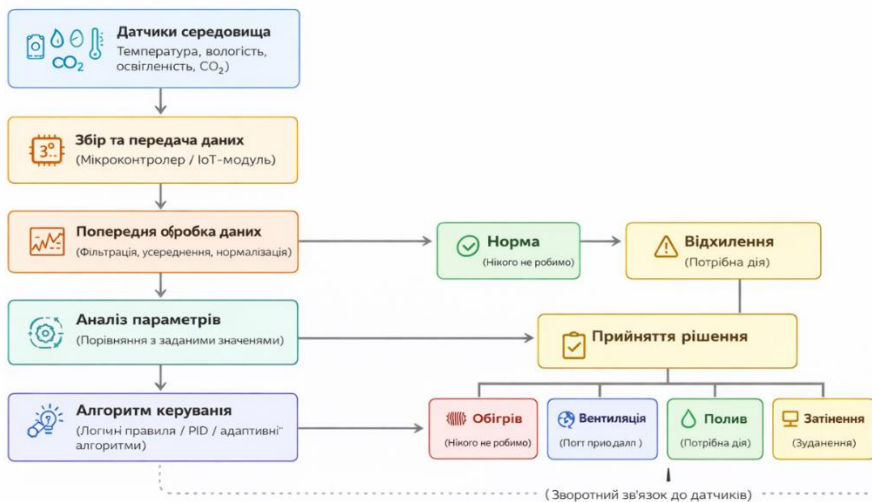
Датчики середовища
Температура, вологість, освітленість, $CO_2$)

$CO_2$

Збір та передача даних
(Мікроконтролер / IoT-модуль)

3°

Попередня обробка даних
(Фільтрація, усереднення, нормалізація)

Норма
(Нікого не робимо)

Відхилення
(Потрібна дія)

Аналіз параметрів
(Порівняння з заданими значеннями)

Прийняття рішення

Алгоритм керування
(Логічні правила / PID / адаптивні алгоритми)

Обігрів
(Нікого не робимо)

Вентиляція
(Погт приодалл )

Полив
(Потрібна дія)

Затінення
(Зуданення)

( Зворотний зв'язок до датчиків)